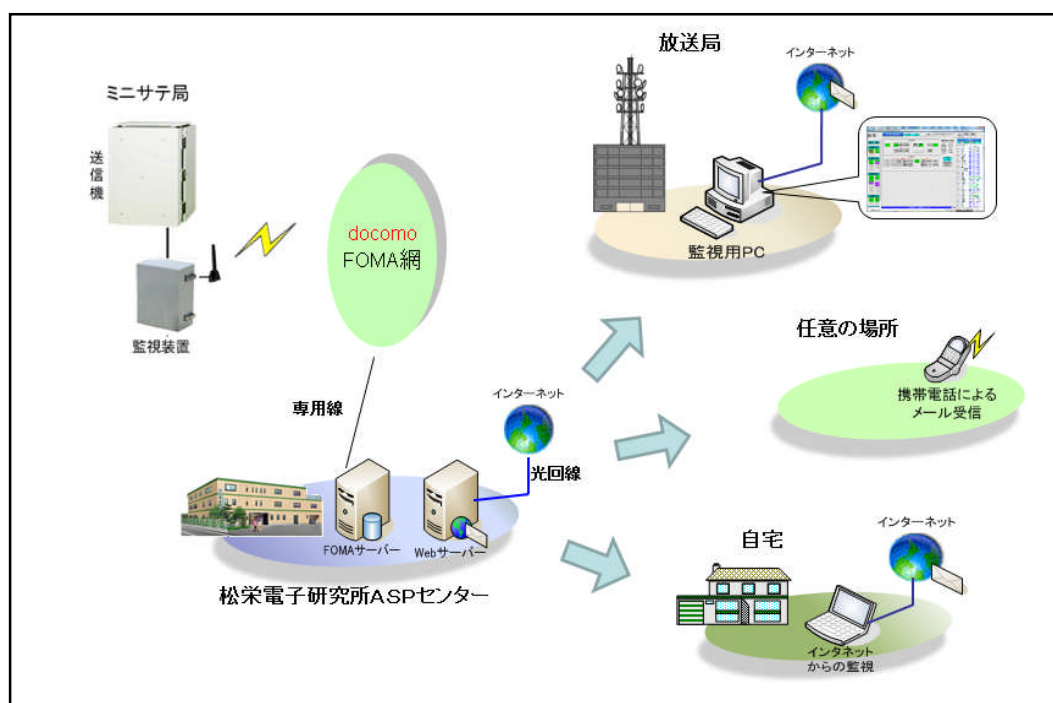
ミニサテ局

送信機

監視装置

docomo
FOMA網

専用線

放送局

インターネット

監視用PC

任意の場所

携帯電話による
メール受信

インターネット

光回線

FOMAサーバー

Webサーバー

松栄電子研究所ASPセンター

自宅

インターネット

インタネット
からの監視